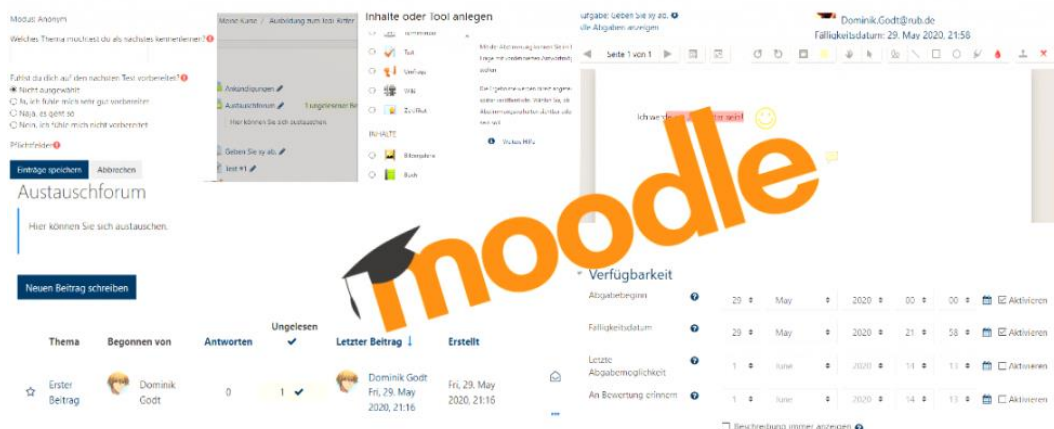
Modus: Anonym

Welches Thema möchtest du als nächstes kennenlernen?

Fühlst du dich auf den nächsten Test vorbereitet?
Nicht ausgewählt
Ja, ich fühle mich sehr gut vorbereitet
Naja, es geht so
Nein, ich fühle mich nicht vorbereitet

Pflichtfelder

Einträge speichern Abbrechen

Meine Kurse / Ausbildung zum Tobi Kifer

Ankündigungen
Austauschforum 1 ungelesener Beitrag
Hier können Sie sich austauschen.
Geben Sie xy ab.
Test #1

Inhalte oder Tool anlegen

Test
Umfrage
Wiki
Zoo Plus
INHALTE
Bildergalerie
Buch

Weitere Hilfe

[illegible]ufgabe: Geben Sie xy ab.
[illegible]lle Abgaben anzeigen

Dominik.Godt@rub.de
Fälligkeitsdatum: 29. May 2020, 21:58

Seite 1 von 1

Ich werde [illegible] sein!

Austauschforum

Hier können Sie sich austauschen.

Neuen Beitrag schreiben

| Thema | Begonnen von | Antworten | Ungelesen | Letzter Beitrag | Erstellt |
|---|---|---|---|---|---|
| Erster Beitrag | Dominik Godt | 0 | 1 | Dominik Godt Fri, 29. May 2020, 21:16 | Fri, 29. May 2020, 21:16 |

moodle

Verfügbarkeit

| | | | | | | |
|---|---|---|---|---|---|---|
| Abgabebeginn | 29 | May | 2020 | 00 | 00 | Aktivieren |
| Fälligkeitsdatum | 29 | May | 2020 | 21 | 58 | Aktivieren |
| Letzte Abgabemöglichkeit | 1 | June | 2020 | 14 | 13 | Aktivieren |
| An Bewertung erinnern | 1 | June | 2020 | 14 | 13 | Aktivieren |

Beschreibung immer anzeigen